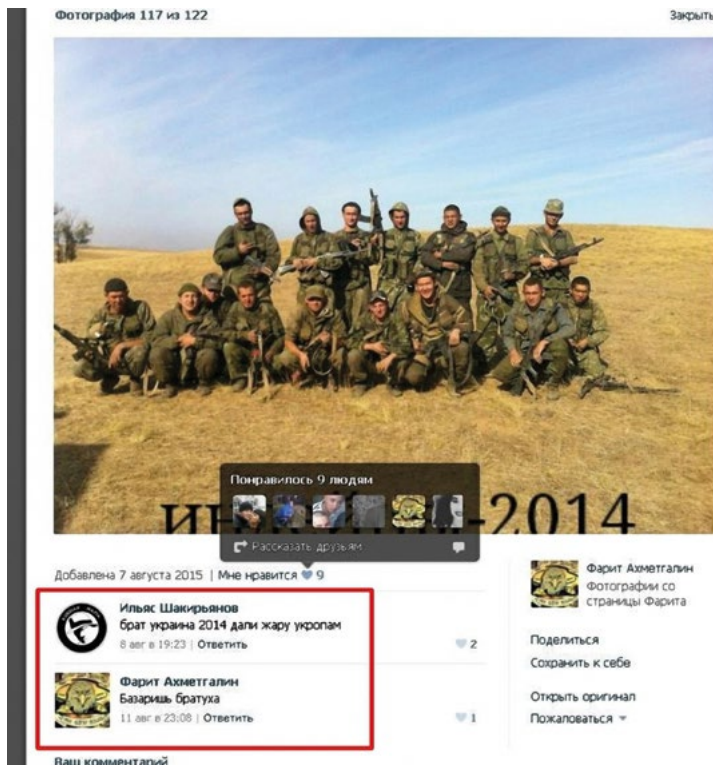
Фотография 117 из 122

Закрыть

ии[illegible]-2014

Понравилось 9 людям

Рассказать друзьям

Добавлена 7 августа 2015 | Мне нравится 9

Ильяс Шакирьянов
брат украина 2014 дали жару укропам
8 авг в 19:23 | Ответить
2

Фарит Ахметгалин
Базаришь братуха
11 авг в 23:08 | Ответить
1

Фарит Ахметгалин
Фотографии со страницы Фарита

Поделиться
Сохранить к себе

Открыть оригинал
Пожаловаться

Ваш комментарий